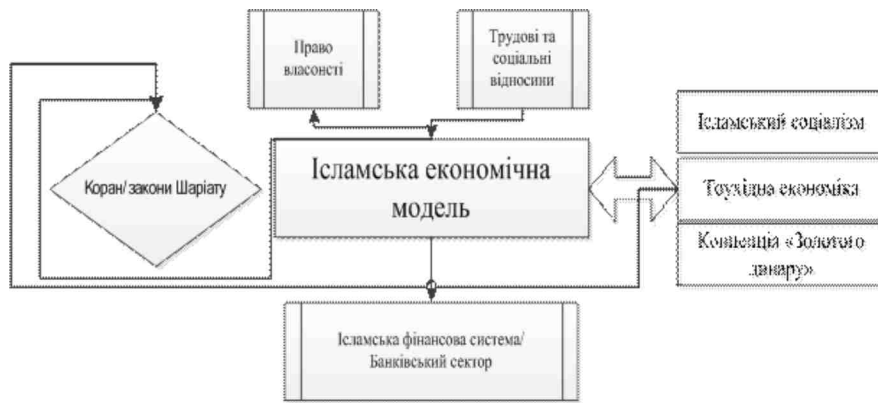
Право власонсті

Трудові та соціальні відносини

Ісламський соціалізм

Коран/ закони Шаріату

Ісламська економічна модель

Тоухідна економіка

Концепція «Золотого динару»

Ісламська фінансова система/ Банківський сектор